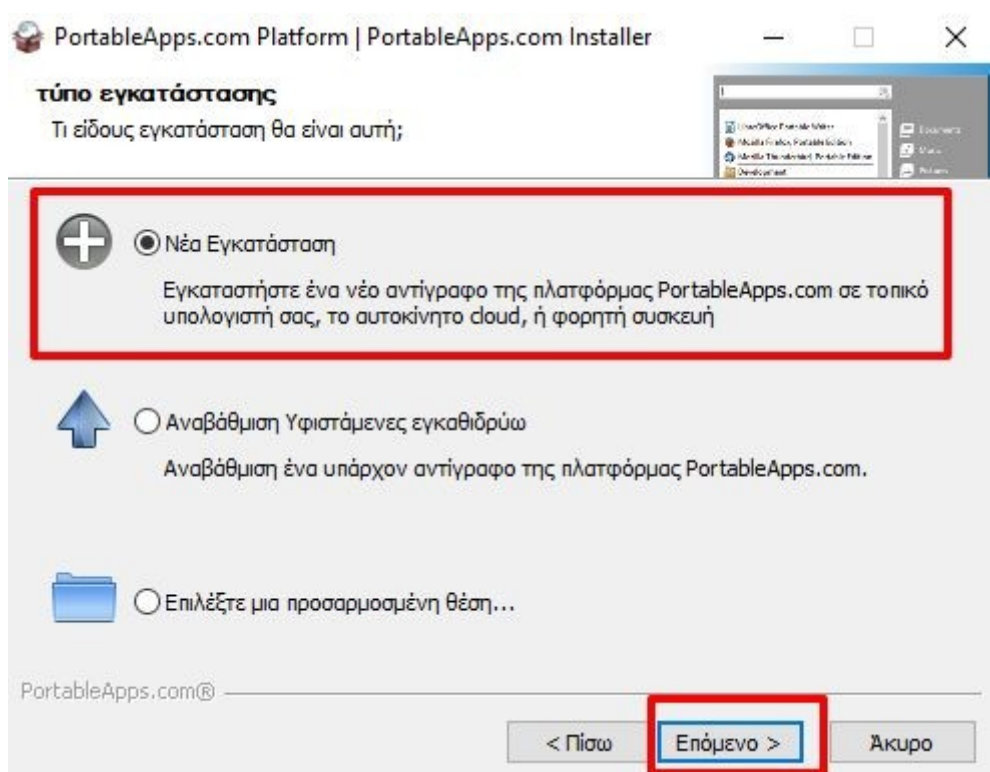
PortablePortableApps.com Platform | PortableApps.com Installer

τύπο εγκατάστασης
Τι είδους εγκατάσταση θα είναι αυτή;

Νέα Εγκατάσταση
Εγκαταστήστε ένα νέο αντίγραφο της πλατφόρμας PortableApps.com σε τοπικό υπολογιστή σας, το αυτοκίνητο cloud, ή φορητή συσκευή

Αναβάθμιση Υφιστάμενες εγκαθιδρύω
Αναβάθμιση ένα υπάρχον αντίγραφο της πλατφόρμας PortableApps.com.

Επιλέξτε μια προσαρμοσμένη θέση...

PortableApps.com®

< Πίσω
Επόμενο >
Άκυρο